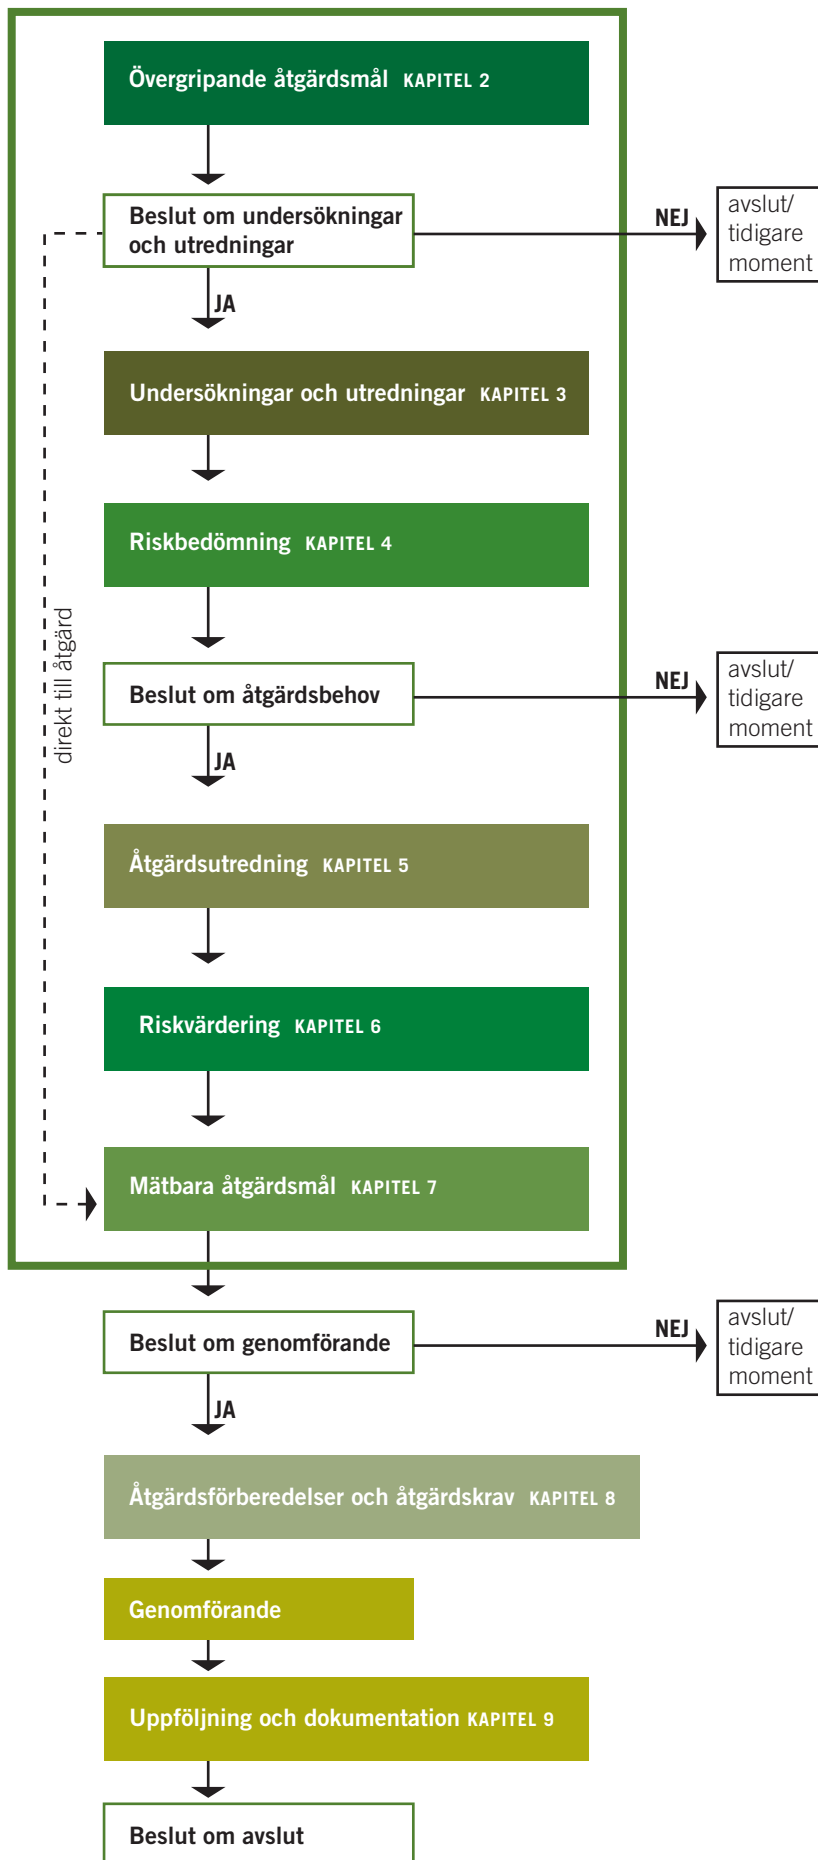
Övergripande åtgärdsmål KAPITEL 2

Beslut om undersökningar och utredningar

NEJ

avslut/ tidigare moment

JA

Undersökningar och utredningar KAPITEL 3

Riskbedömning KAPITEL 4

direkt till åtgärd

Beslut om åtgärdsbehov

NEJ

avslut/ tidigare moment

JA

Åtgärdsutredning KAPITEL 5

Riskvärdering KAPITEL 6

Mätbara åtgärdsmål KAPITEL 7

Beslut om genomförande

NEJ

avslut/ tidigare moment

JA

Åtgärdsförberedelser och åtgärdskrav KAPITEL 8

Genomförande

Uppföljning och dokumentation KAPITEL 9

Beslut om avslut